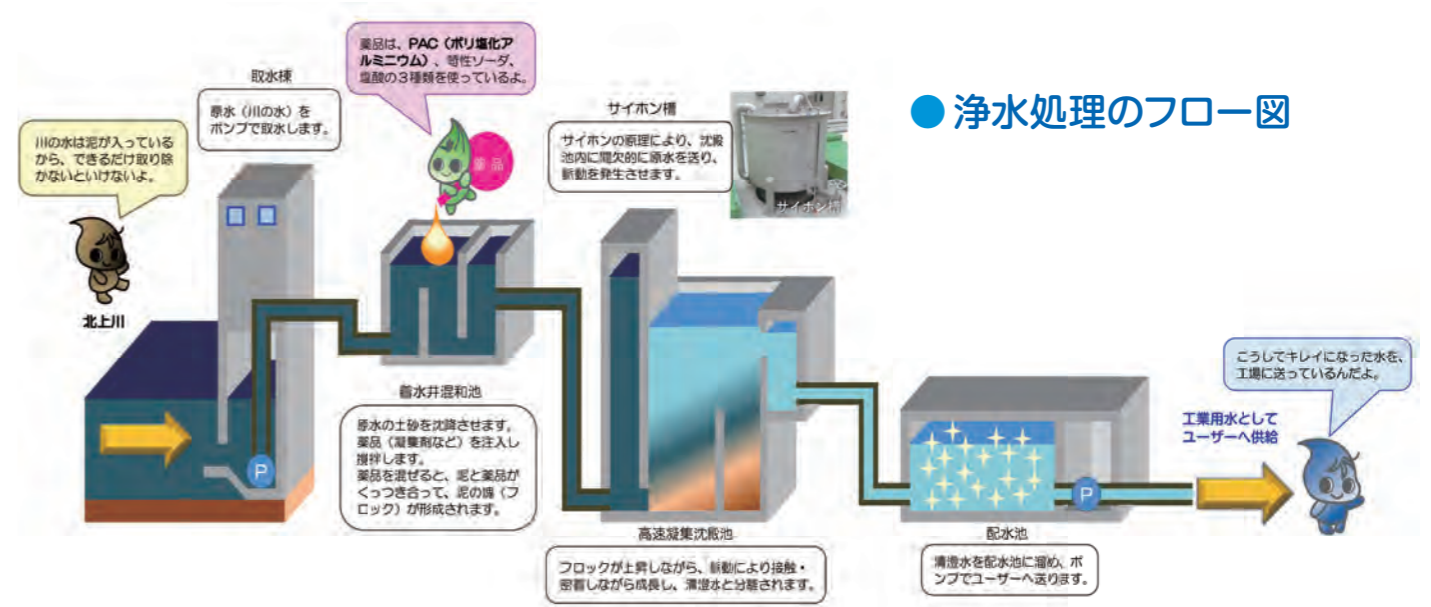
● 浄水処理のフロー図

川の水は泥が入っているから、できるだけ取り除かないといけないよ。

北上川

取水棟

原水（川の水）をポンプで取水します。

P

薬品は、PAC（ポリ塩化アルミニウム）、苛性ソーダ、塩酸の３種類を使っているよ。

薬品

着水井混和池

原水の土砂を沈降させます。薬品（凝集剤など）を注入し撹拌します。薬品を混ぜると、泥と薬品がくっつき合って、泥の塊（フロック）が形成されます。

サイホン槽

サイホンの原理により、沈殿池内に間欠的に原水を送り、振動を発生させます。

サイホン槽

高速凝集沈殿池

フロックが上昇しながら、振動により接触・密着しながら成長し、清澄水と分離されます。

配水池

P

清澄水を配水池に溜め、ポンプでユーザーへ送ります。

工業用水としてユーザーへ供給

こうしてキレイになった水を、工場に送っているんだよ。